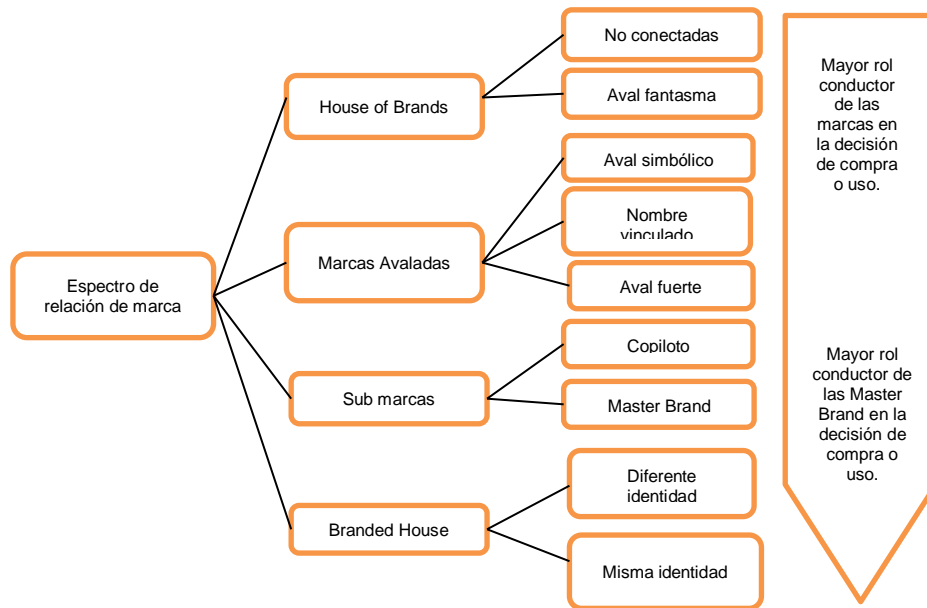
Espectro de relación de marca

House of Brands

No conectadas

Aval fantasma

Marcas Avaladas

Aval simbólico

Nombre vinculado

Aval fuerte

Sub marcas

Copiloto

Master Brand

Branded House

Diferente identidad

Misma identidad

Mayor rol conductor de las marcas en la decisión de compra o uso.

Mayor rol conductor de las Master Brand en la decisión de compra o uso.